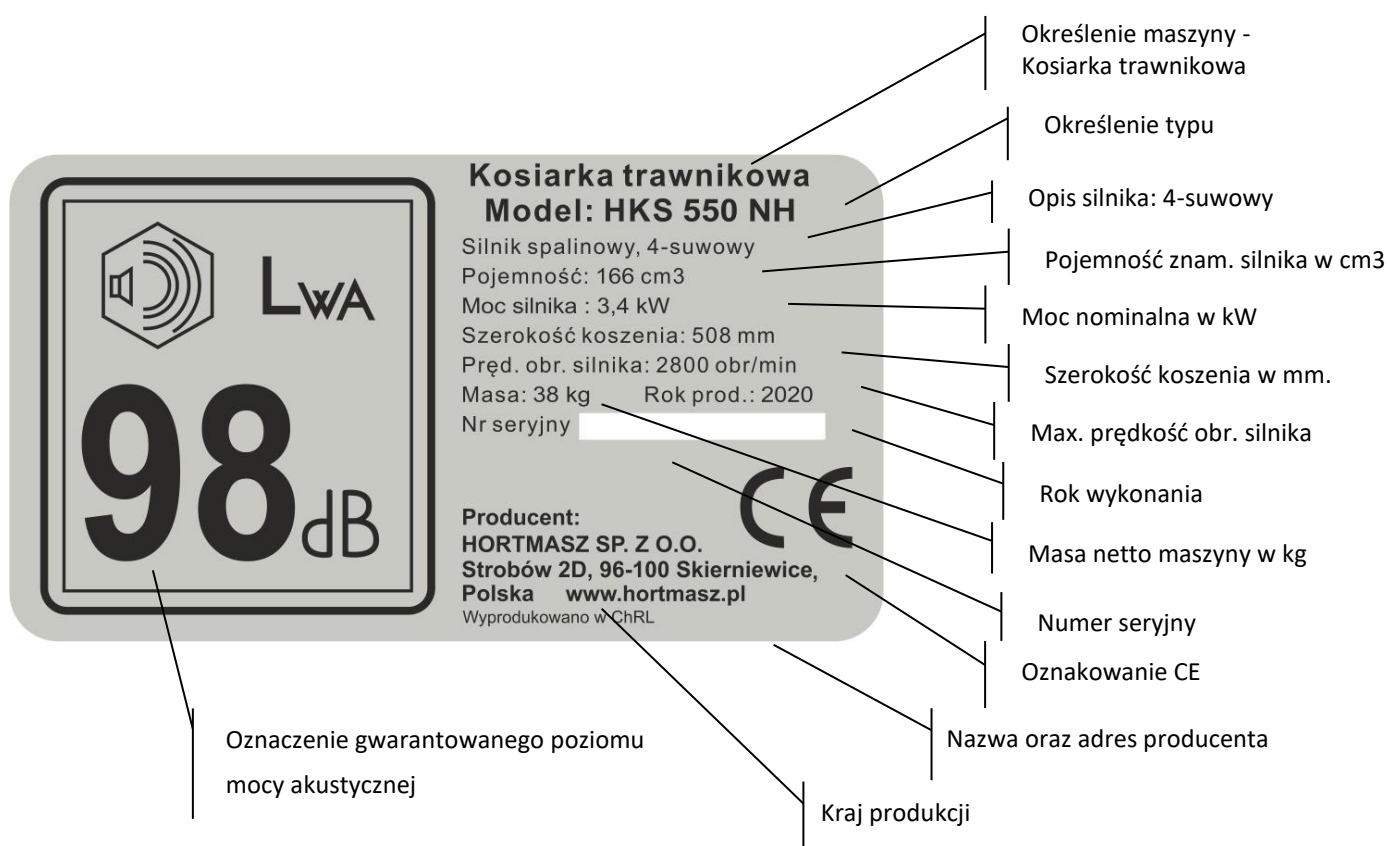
Określenie maszyny - Kosiarka trawnikowa

Określenie typu

Opis silnika: 4-suwowy

Pojemność znam. silnika w cm3

Moc nominalna w kW

Szerokość koszenia w mm.

Max. prędkość obr. silnika

Rok wykonania

Masa netto maszyny w kg

Numer seryjny

Oznakowanie CE

Nazwa oraz adres producenta

Kraj produkcji

Oznaczenie gwarantowanego poziomu mocy akustycznej

LWA

98dB

Kosiarka trawnikowa
Model: HKS 550 NH
Silnik spalinowy, 4-suwowy
Pojemność: 166 cm3
Moc silnika : 3,4 kW
Szerokość koszenia: 508 mm
Pręd. obr. silnika: 2800 obr/min
Masa: 38 kg Rok prod.: 2020
Nr seryjny

CE

Producent:
HORTMASZ SP. Z O.O.
Strobów 2D, 96-100 Skierniewice,
Polska www.hortmasz.pl
Wyprodukowano w ChRL